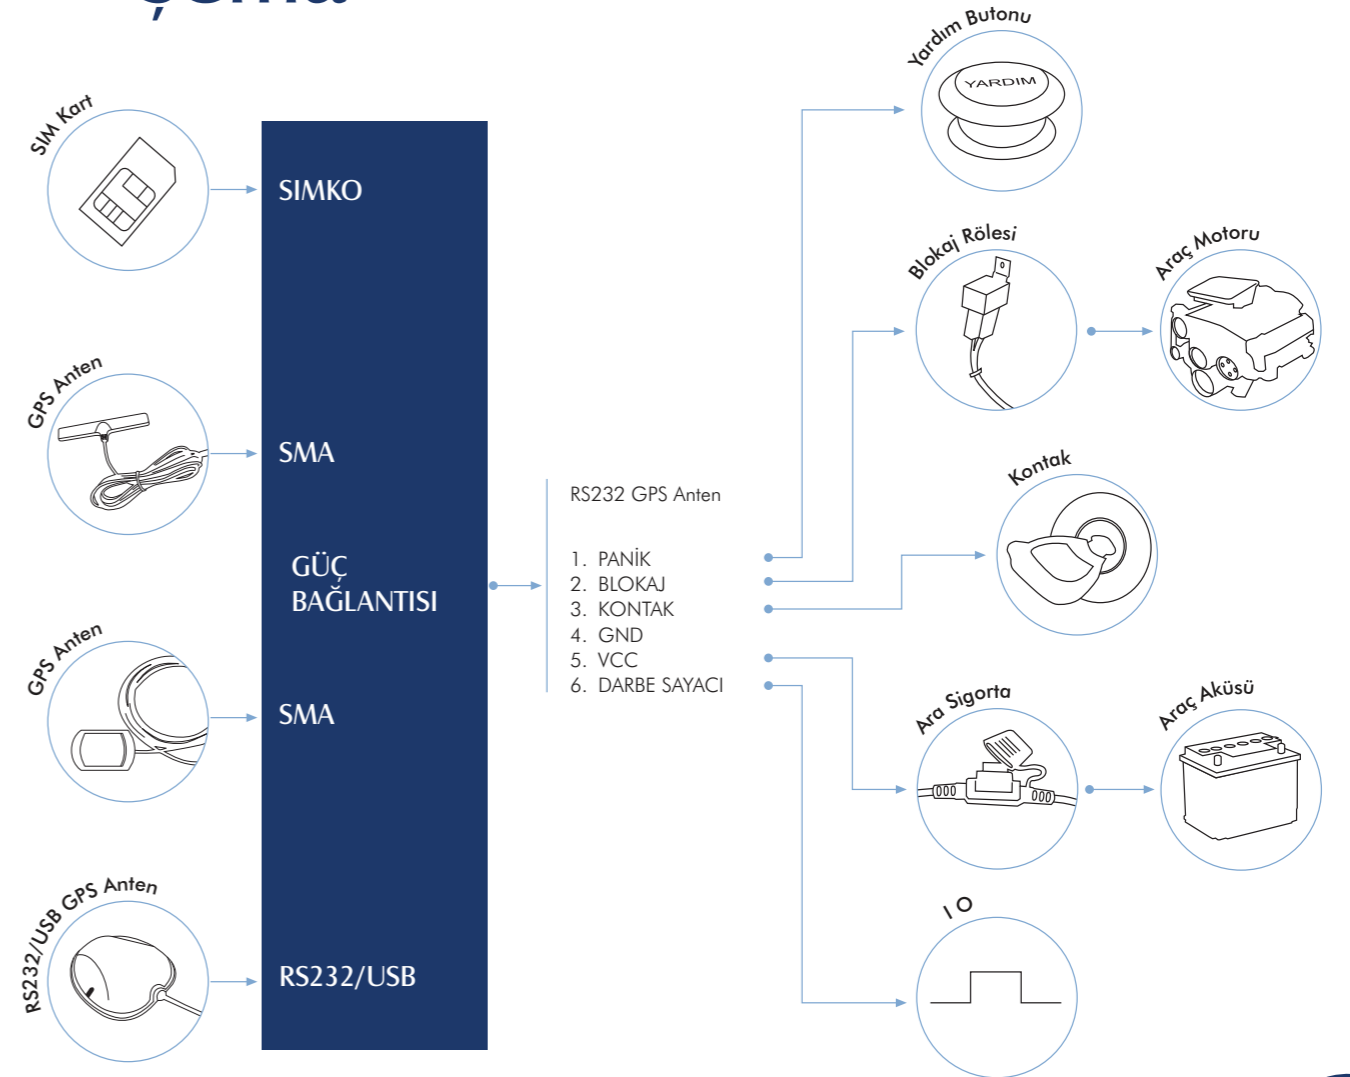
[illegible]

SIM Kart

SIMKO

GPS Anten

SMA

GÜÇ BAĞLANTISI

GPS Anten

SMA

RS232/USB GPS Anten

RS232/USB

RS232 GPS Anten

1. PANİK
2. BLOKAJ
3. KONTAK
4. GND
5. VCC
6. DARBE SAYACI

Yardım Butonu

YARDIM

Blokaj Rölesi

Araç Motoru

Kontak

Ara Sigorta

Araç Aküsü

I O